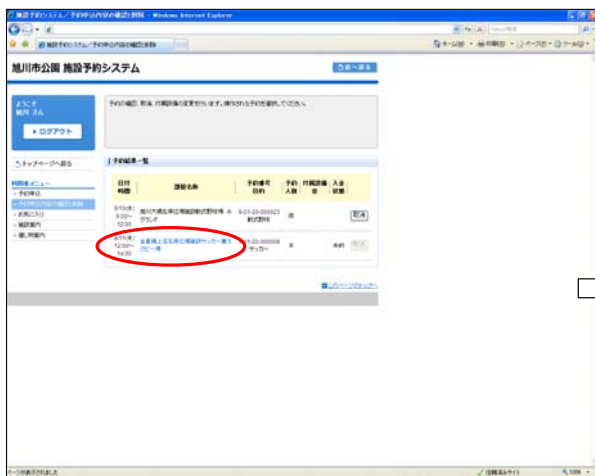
施設予約システム／予約申込内容の確認と取消 - Windows Internet Explorer

施設予約システム／予約申込内容の確認と取消

ホーム ・ 印刷 ・ ページ ・ ツール

旭川市公園 施設予約システム

ようこそ
旭川 さん

ログアウト

トップページへ戻る

利用者メニュー
予約申込
予約申込内容の確認と取消
お気に入り
施設案内
ご利用案内

予約の確認、取消、付属設備の変更を行います。操作される予約を選択してください。

予約結果一覧

| 日付時間 | 施設名称 | 予約番号目的 | 予約人数 | 付属設備 | 入金状態 | |
|---|---|---|---|---|---|---|
| 6/10(水) 9:00～12:00 | 旭川大雪緑友運動公園野球場 A グランド | 6-01-20-000023 軟式野球 | 個 | | | 取消 |
| 6/11(木) 12:00～14:00 | 全天候上湧別運動公園サッカー場 カビー場 | 6-01-20-000058 サッカー | 6 | | 未納 | 取消 |

このページのトップへ

ページが表示されました

信頼済みサイト

100%